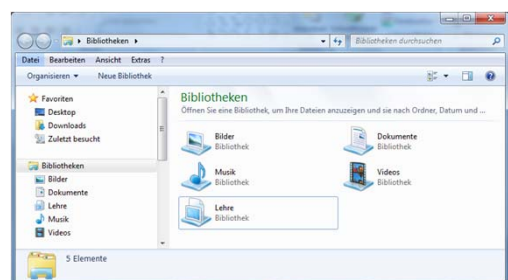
Bibliotheken ▸

Bibliotheken durchsuchen

Datei Bearbeiten Ansicht Extras ?

Organisieren ▾ Neue Bibliothek

Favoriten
Desktop
Downloads
Zuletzt besucht

Bibliotheken
Bilder
Dokumente
Lehre
Musik
Videos

Bibliotheken
Öffnen Sie eine Bibliothek, um Ihre Dateien anzuzeigen und sie nach Ordner, Datum und ...

Bilder
Bibliothek

Dokumente
Bibliothek

Musik
Bibliothek

Videos
Bibliothek

Lehre
Bibliothek

5 Elemente